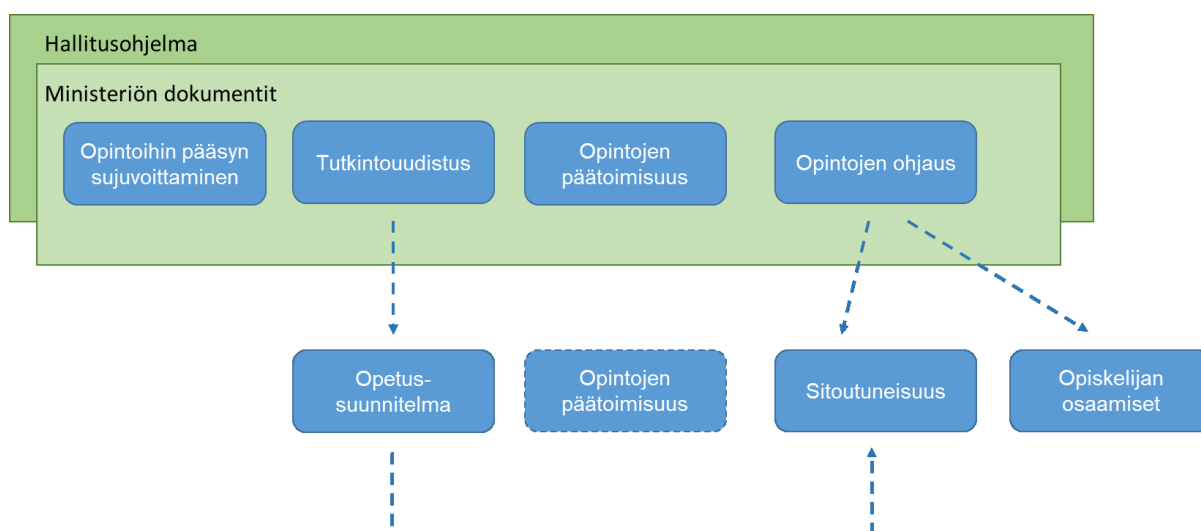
Hallitusohjelma

Ministeriön dokumentit

Opintoihin pääsyn sujuvoittaminen

Tutkintouudistus

Opintojen päätoimisuus

Opintojen ohjaus

Opetus-suunnitelma

Opintojen päätoimisuus

Sitoutuneisuus

Opiskelijan osaamiset